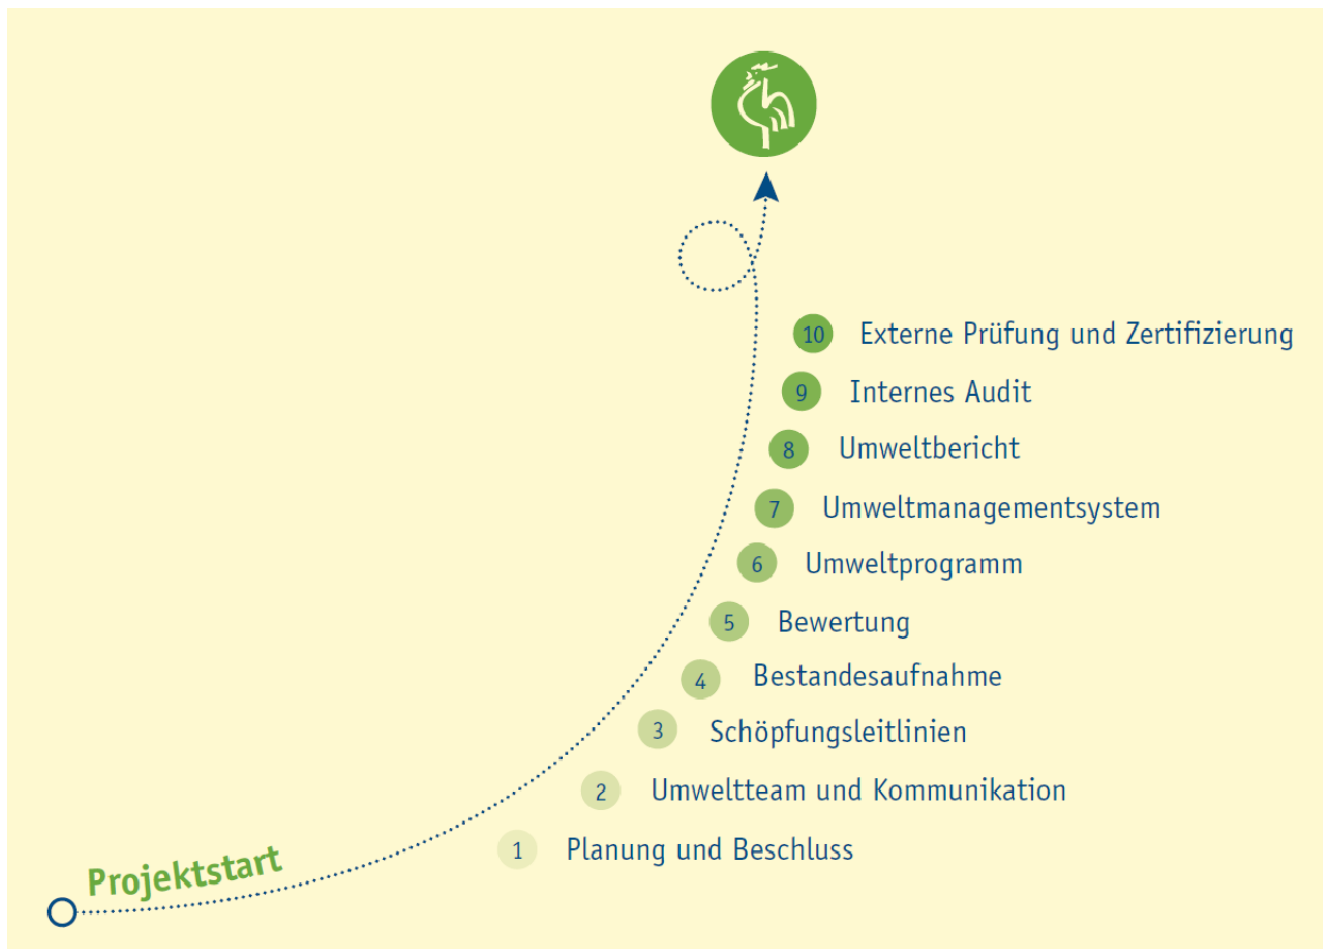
10 Externe Prüfung und Zertifizierung
9 Internes Audit
8 Umweltbericht
7 Umweltmanagementsystem
6 Umweltprogramm
5 Bewertung
4 Bestandesaufnahme
3 Schöpfungsleitlinien
2 Umweltteam und Kommunikation
1 Planung und Beschluss

Projektstart